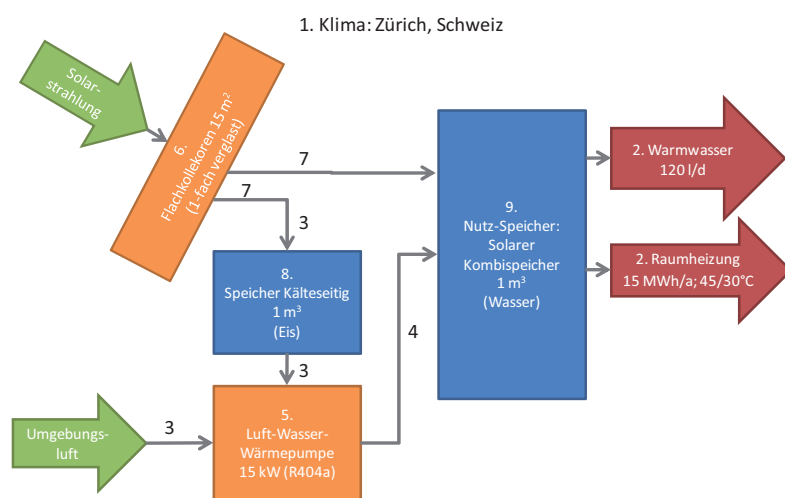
1. Klima: Zürich, Schweiz

Solarstrahlung

6. Flachkollekoren 15 $m^2$ (1-fach verglast)

7

7

3

8. Speicher Kälteseitig 1 $m^3$ (Eis)

3

9. Nutz-Speicher: Solarer Kombispeicher 1 $m^3$ (Wasser)

4

2. Warmwasser 120 l/d

2. Raumheizung 15 MWh/a; 45/30°C

Umgebungsluft

3

5. Luft-Wasser-Wärmepumpe 15 kW (R404a)